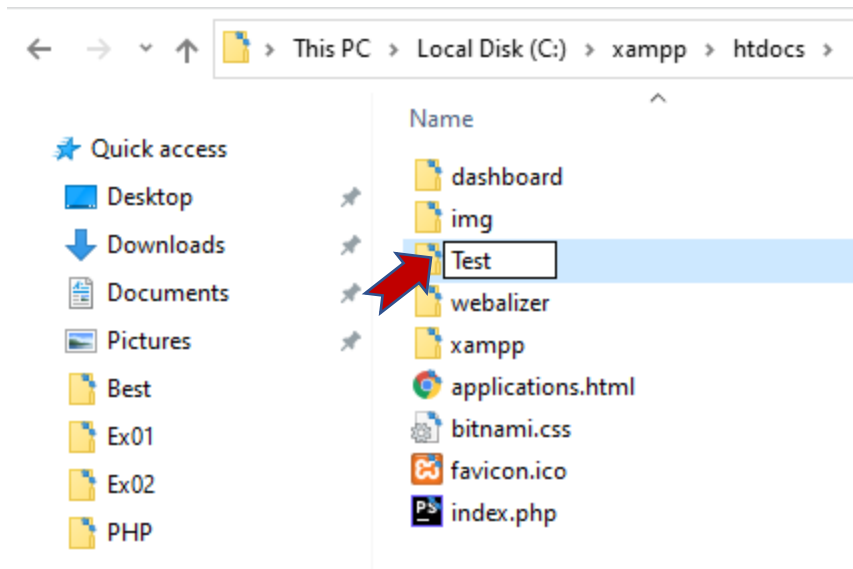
This PC > Local Disk (C:) > xampp > htdocs >

Name

Quick access
Desktop
Downloads
Documents
Pictures
Best
Ex01
Ex02
PHP

dashboard
img
Test
webalizer
xampp
applications.html
bitnami.css
favicon.ico
index.php